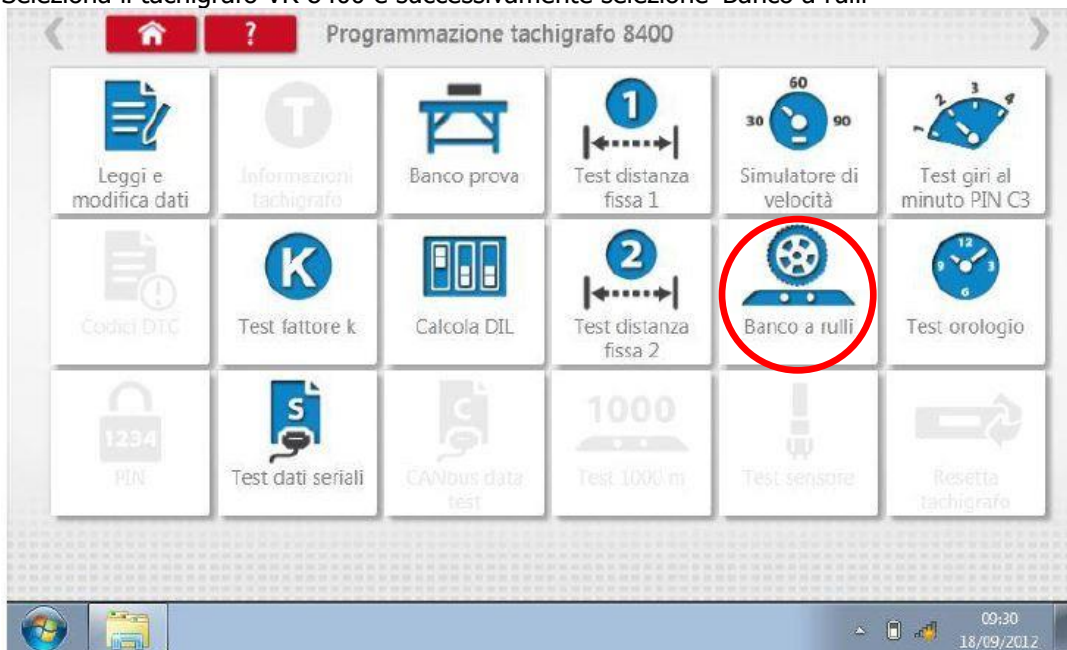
Seleziona il tachigrafo VR 8400 e successivamente seleziona "Banco a rulli"

Programmazione tachigrafo 8400

Leggi e modifica dati

Informazioni tachigrafo

Banco prova

1
Test distanza fissa 1

60
30
90
Simulatore di velocità

1 2 3 4
Test giri al minuto PIN C3

Codici DTC

K
Test fattore k

Calcola DIL

2
Test distanza fissa 2

Banco a rulli

12
9
3
6
Test orologio

1234
PIN

S
Test dati seriali

C
CANbus data test

1000
Test 1000 m

Test sensore

Resetta tachigrafo

09:30
18/09/2012